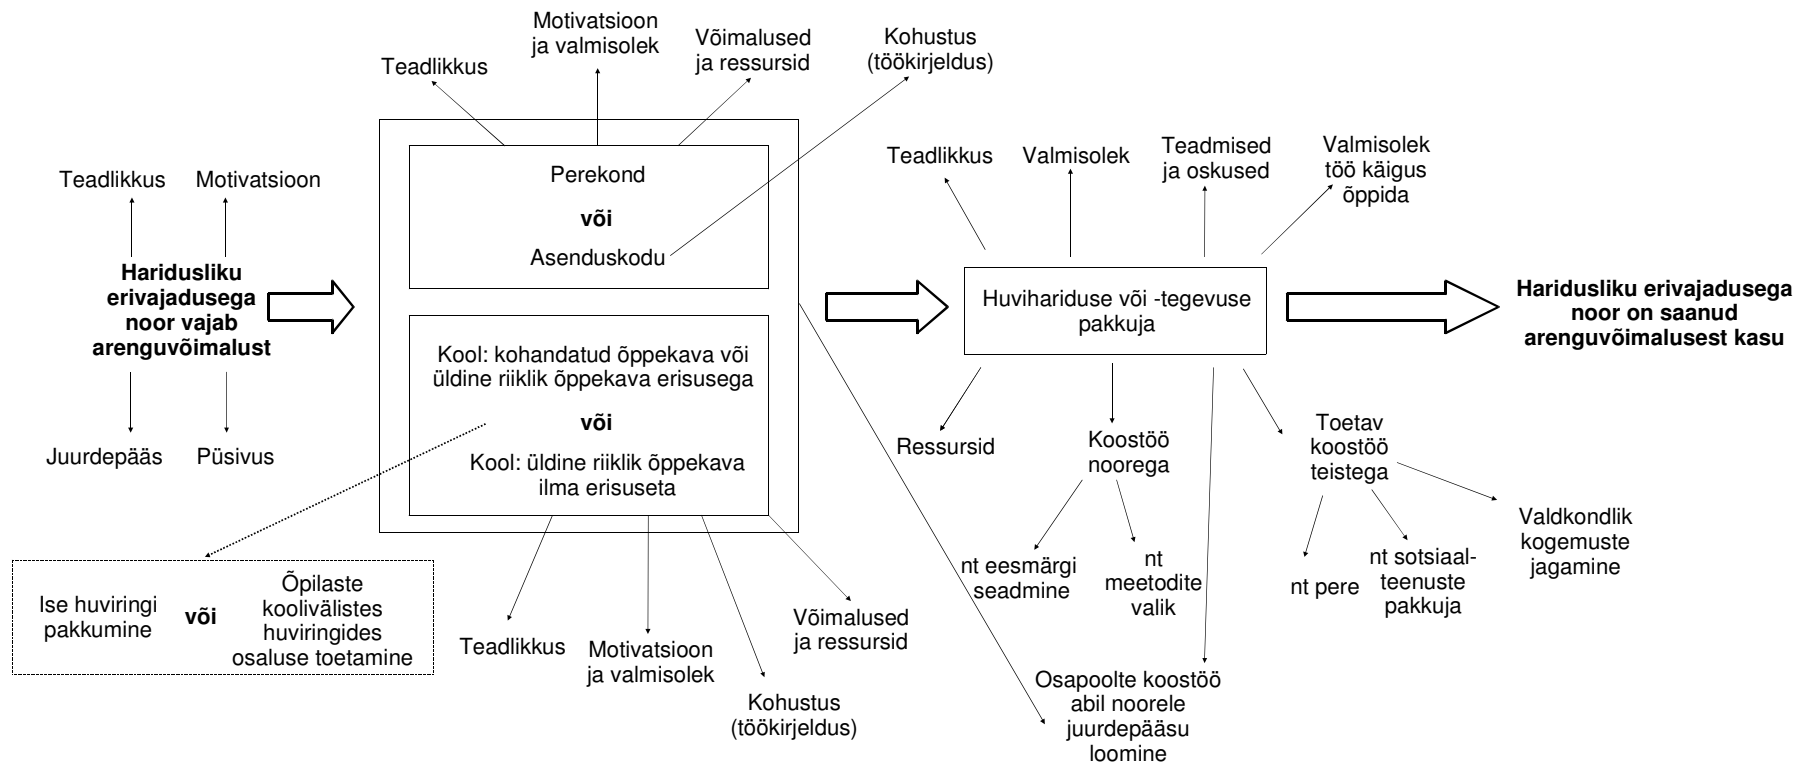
Teadlikkus

Motivatsioon

Haridusliku erivajadusega noor vajab arenguvõimalust

Juurdepääs

Püsivus

Ise huviringi pakkumine

või

Õpilaste koolivälistes huviringides osaluse toetamine

Teadlikkus

Motivatsioon ja valmisolek

Võimalused ja ressursid

Kohustus (töökirjeldus)

Perekond

või

Asenduskodu

Kool: kohandatud õppekava või üldine riiklik õppekava erisusega

või

Kool: üldine riiklik õppekava ilma erisuseta

Teadlikkus

Motivatsioon ja valmisolek

Kohustus (töökirjeldus)

Võimalused ja ressursid

Teadlikkus

Valmisolek

Teadmised ja oskused

Valmisolek töö käigus õppida

Huvihariduse või -tegevuse pakkuja

Ressursid

Koostöö noorega

nt eesmärgi seadmine

nt meetodite valik

Osapoolte koostöö abil noorele juurdepääsu loomine

Toetav koostöö teistega

nt pere

nt sotsiaalteenuste pakkuja

Valdkondlik kogemuste jagamine

Haridusliku erivajadusega noor on saanud arenguvõimalusest kasu